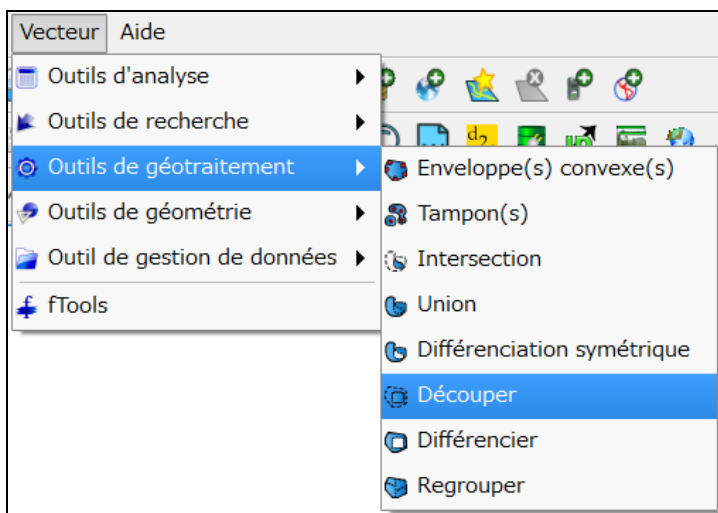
Vecteur Aide

Outils d'analyse
Outils de recherche
Outils de géotraitement
Outils de géométrie
Outil de gestion de données
fTools

Enveloppe(s) convexe(s)
Tampon(s)
Intersection
Union
Différenciation symétrique
Découper
Différencier
Regrouper